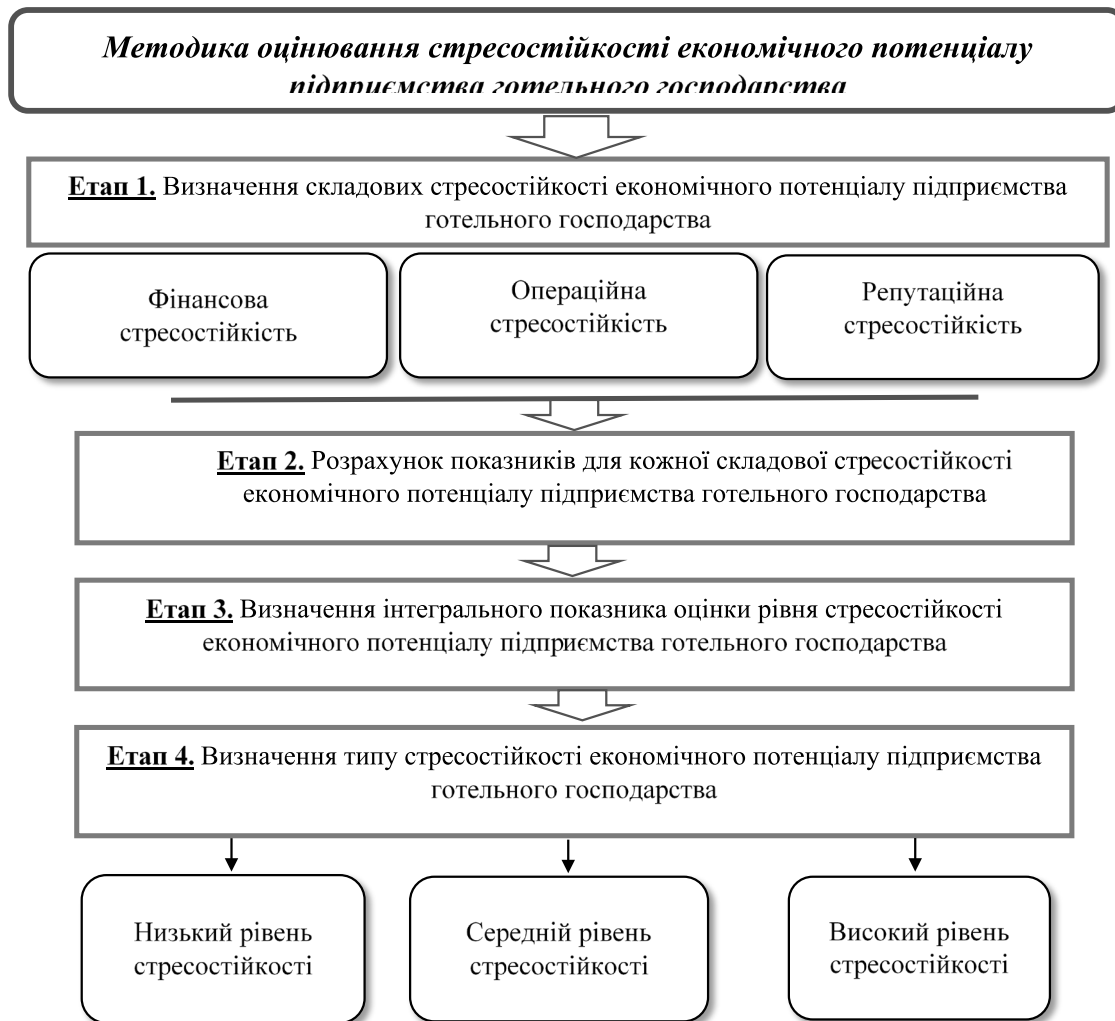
Методика оцінювання стресостійкості економічного потенціалу підприємства готельного господарства

Етап 1. Визначення складових стресостійкості економічного потенціалу підприємства готельного господарства

Фінансова стресостійкість

Операційна стресостійкість

Репутаційна стресостійкість

Етап 2. Розрахунок показників для кожної складової стресостійкості економічного потенціалу підприємства готельного господарства

Етап 3. Визначення інтегрального показника оцінки рівня стресостійкості економічного потенціалу підприємства готельного господарства

Етап 4. Визначення типу стресостійкості економічного потенціалу підприємства готельного господарства

Низький рівень стресостійкості

Середній рівень стресостійкості

Високий рівень стресостійкості